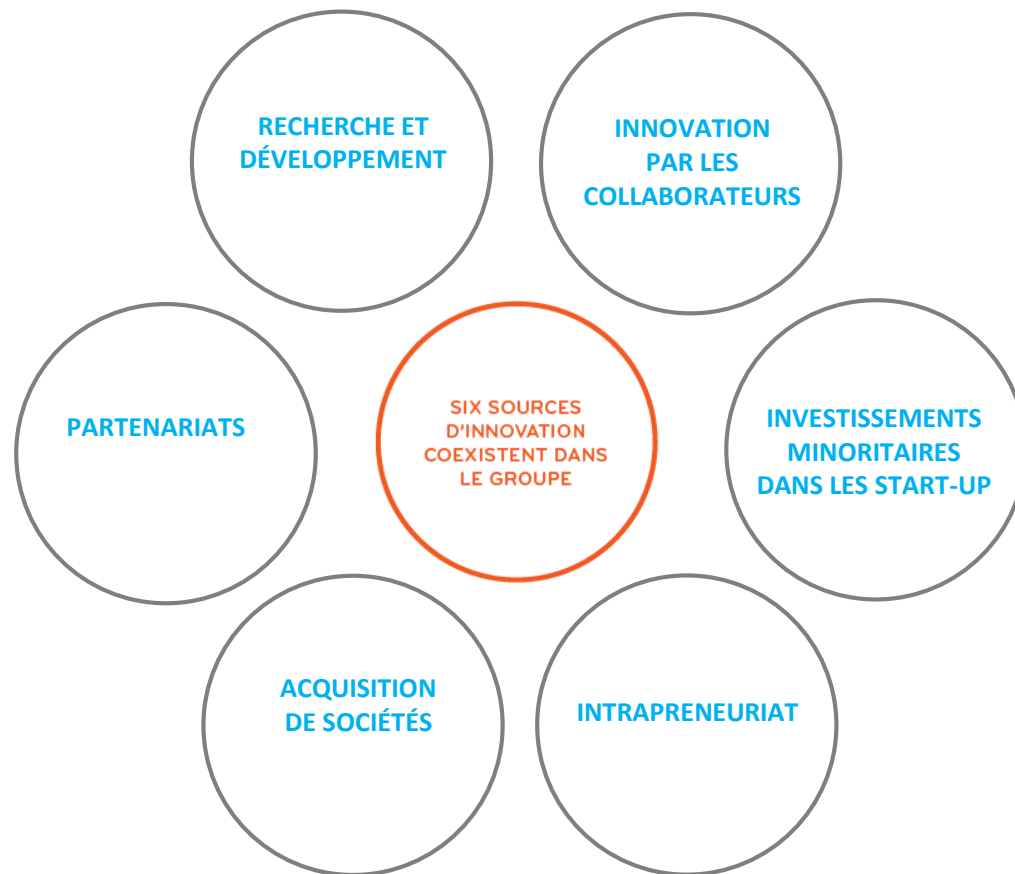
RECHERCHE ET DÉVELOPPEMENT

INNOVATION PAR LES COLLABORATEURS

PARTENARIATS

SIX SOURCES D'INNOVATION COEXISTENT DANS LE GROUPE

INVESTISSEMENTS MINORITAIRES DANS LES START-UP

ACQUISITION DE SOCIÉTÉS

INTRAPRENEURIAT